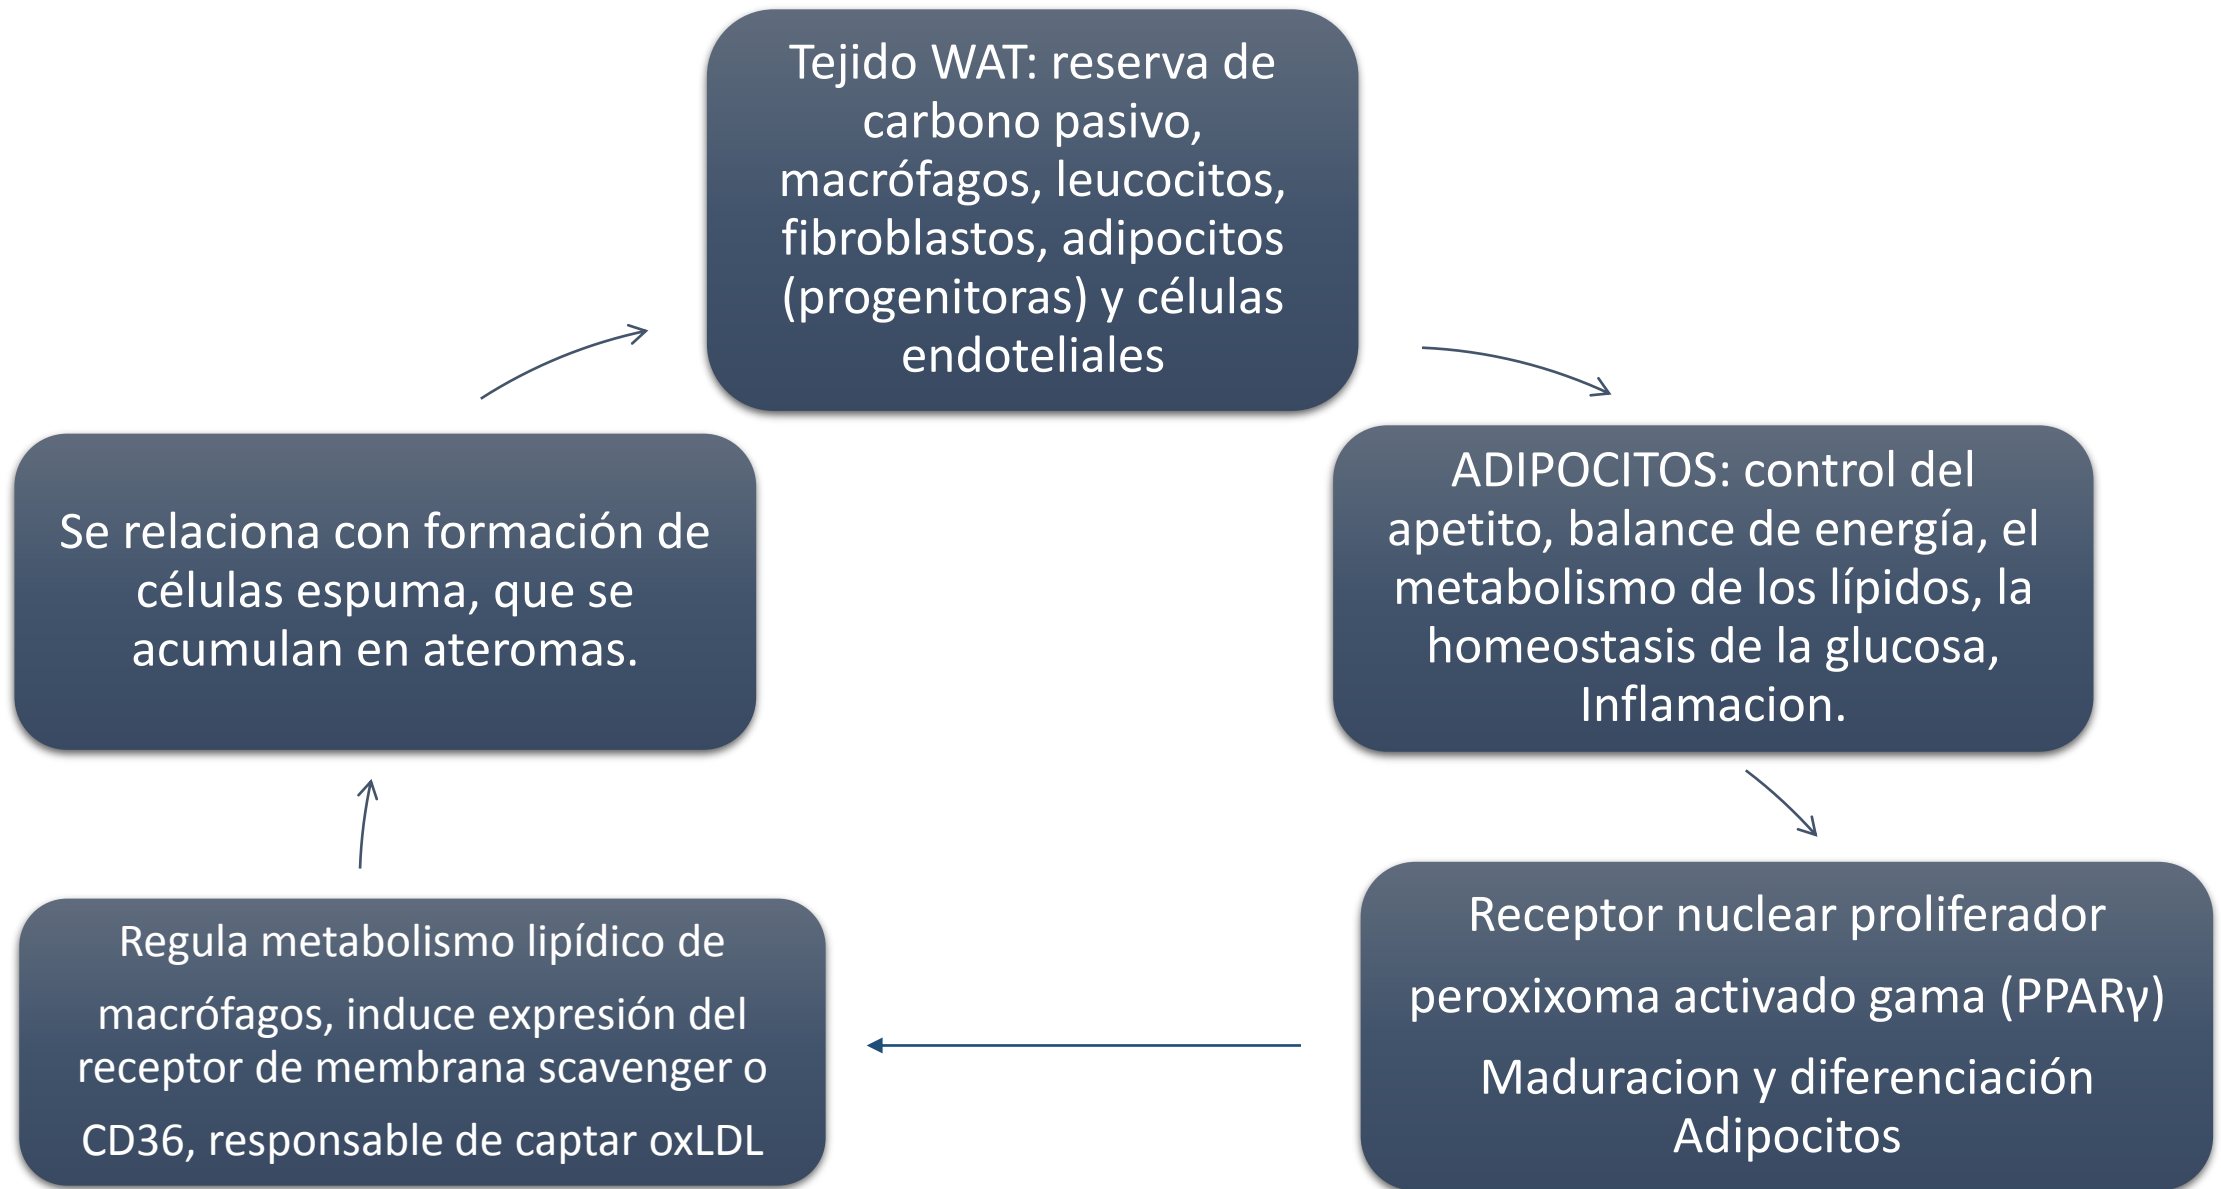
Tejido WAT: reserva de carbono pasivo, macrófagos, leucocitos, fibroblastos, adipocitos (progenitoras) y células endoteliales

ADIPOCITOS: control del apetito, balance de energía, el metabolismo de los lípidos, la homeostasis de la glucosa, Inflamacion.

Receptor nuclear proliferador peroxixoma activado gama (PPARγ)
Maduracion y diferenciación Adipocitos

Regula metabolismo lipídico de macrófagos, induce expresión del receptor de membrana scavenger o CD36, responsable de captar oxLDL

Se relaciona con formación de células espuma, que se acumulan en ateromas.